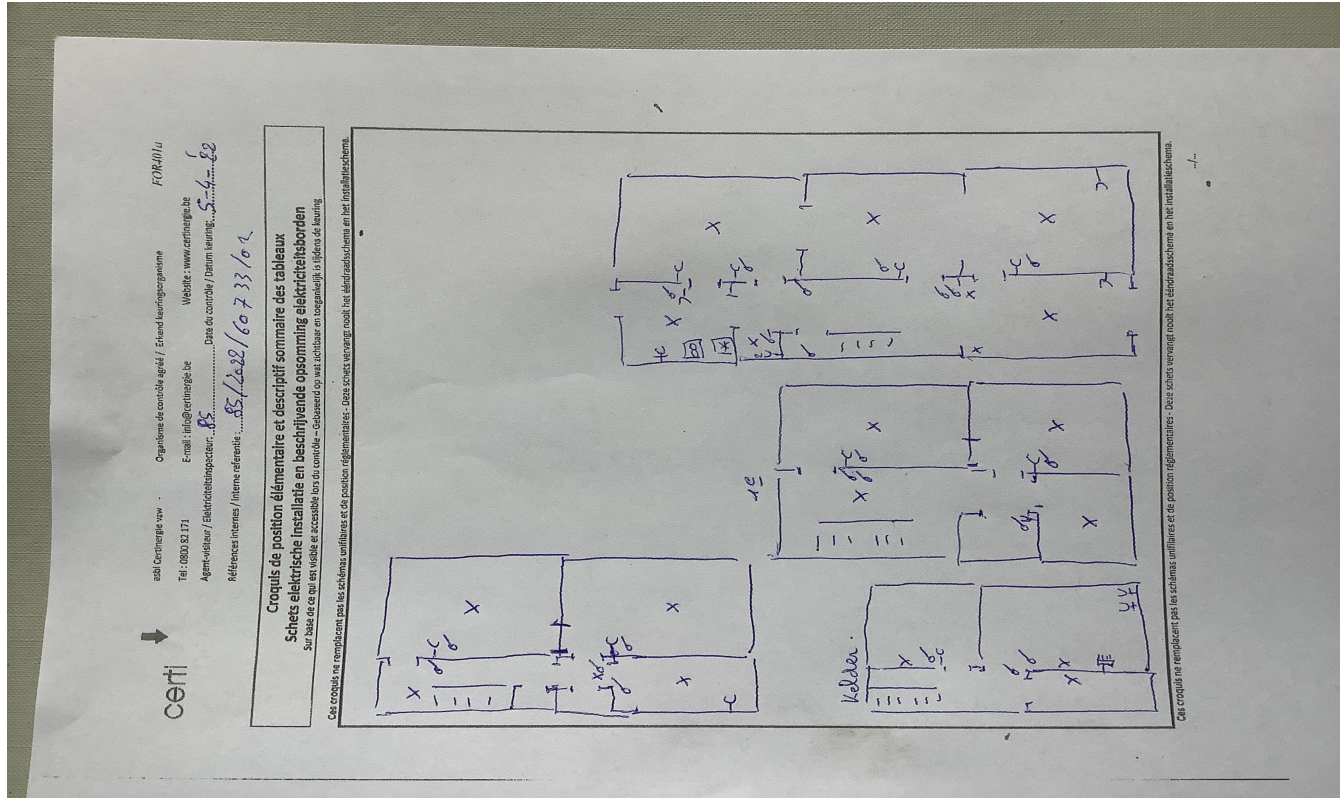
certi

asbl Certinergie vzw · Organisme de contrôle agréé / Erkend keuringsorganisme
Tel : 0800 82 171 E-mail : info@certinergie.be Website : www.certinergie.be
Agent-visiteur / Elektriciteitsinspecteur : 85 Date du contrôle / Datum keuring : 5-4-22
Références internes / Interne referentie : 85/2022/60733/01

FOR401a

Croquis de position élémentaire et descriptif sommaire des tableaux
Schets elektrische installatie en beschrijvende opsomming elektriciteitsborden
Sur base de ce qui est visible et accessible lors du contrôle – Gebaseerd op wat zichtbaar en toegankelijk is tijdens de keuring

Ces croquis ne remplacent pas les schémas unifilaires et de position réglementaires - Deze schets vervangt nooit het ééndraadsschema en het installatieschema.

Kelder

1e

Ces croquis ne remplacent pas les schémas unifilaires et de position réglementaires - Deze schets vervangt nooit het ééndraadsschema en het installatieschema.

-/-